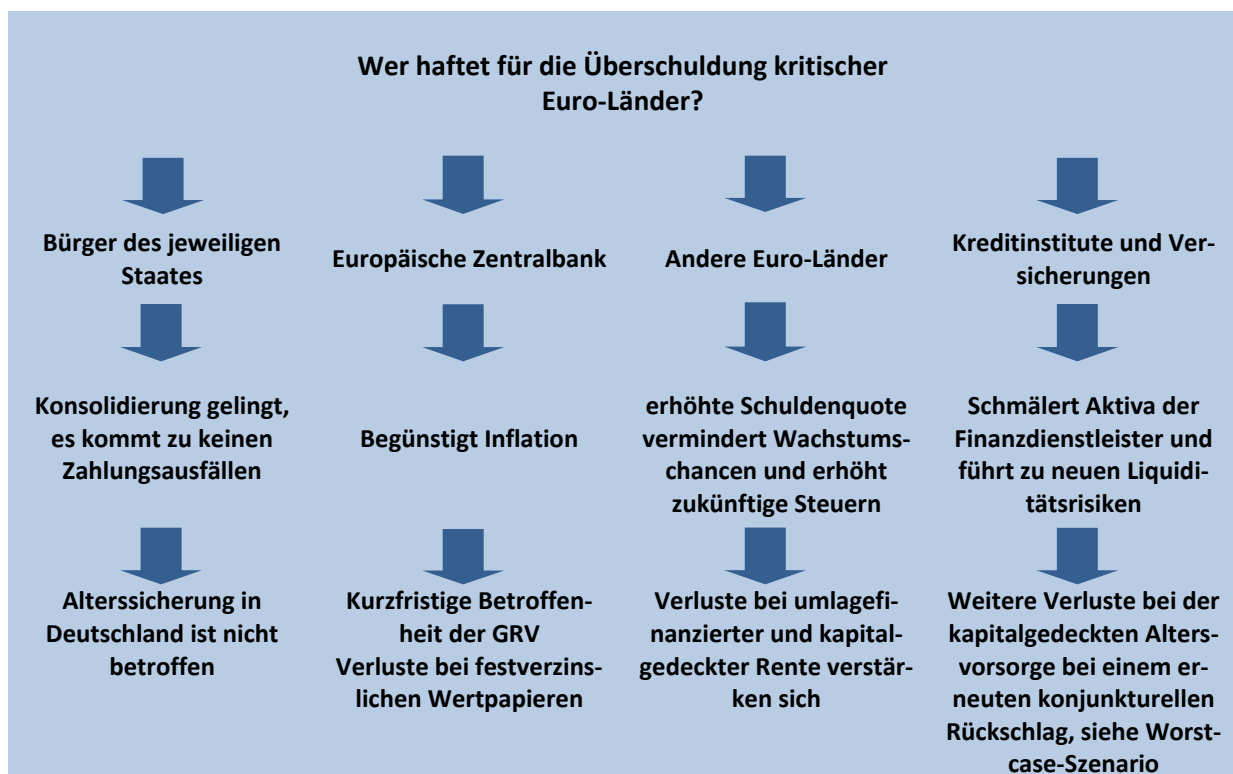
Wer haftet für die Überschuldung kritischer Euro-Länder?

Bürger des jeweiligen Staates

Konsolidierung gelingt, es kommt zu keinen Zahlungsausfällen

Alterssicherung in Deutschland ist nicht betroffen

Europäische Zentralbank

Begünstigt Inflation

Kurzfristige Betroffenheit der GRV
Verluste bei festverzinslichen Wertpapieren

Andere Euro-Länder

erhöhte Schuldenquote vermindert Wachstumschancen und erhöht zukünftige Steuern

Verluste bei umlagefinanzierter und kapitalgedeckter Rente verstärken sich

Kreditinstitute und Versicherungen

Schmälert Aktiva der Finanzdienstleister und führt zu neuen Liquiditätsrisiken

Weitere Verluste bei der kapitalgedeckten Altersvorsorge bei einem erneuten konjunkturellen Rückschlag, siehe Worstcase-Szenario